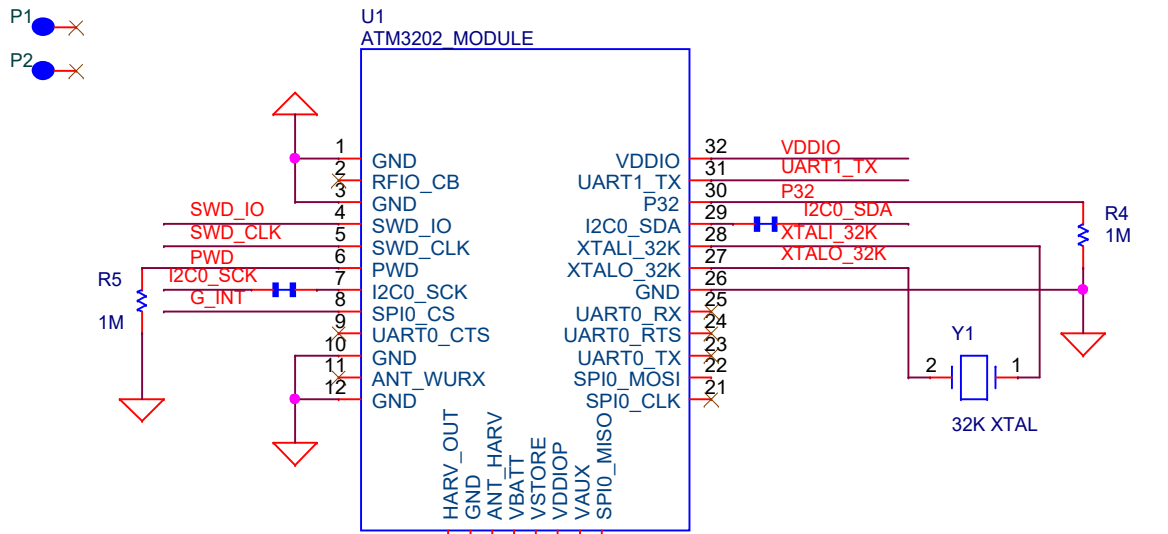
P1
P2
U1
ATM3202_MODULE
1 GND
2 RFIO_CB
3 GND
SWD_IO 4 SWD_IO
SWD_CLK 5 SWD_CLK
PWD 6 PWD
R5
I2C0_SCK 7
G_INT 8 I2C0_SCK
1M
SPI0_CS
9 UART0_CTS
10 GND
11 ANT_WURX
12 GND
HARV_OUT
GND
ANT_HARV
VBATT
VSTORE
VDDIOP
VAUX
SPI0_MISO
VDDIO 32 VDDIO
UART1_TX 31 UART1_TX
P32 30 P32
I2C0_SDA 29 I2C0_SDA
XTALI_32K 28 XTALI_32K
XTALO_32K 27 XTALO_32K
GND 26
25
UART0_RX 24
UART0_RTS 23
UART0_TX 22
SPI0_MOSI 21
SPI0_CLK
R4
1M
Y1
2
1
32K XTAL